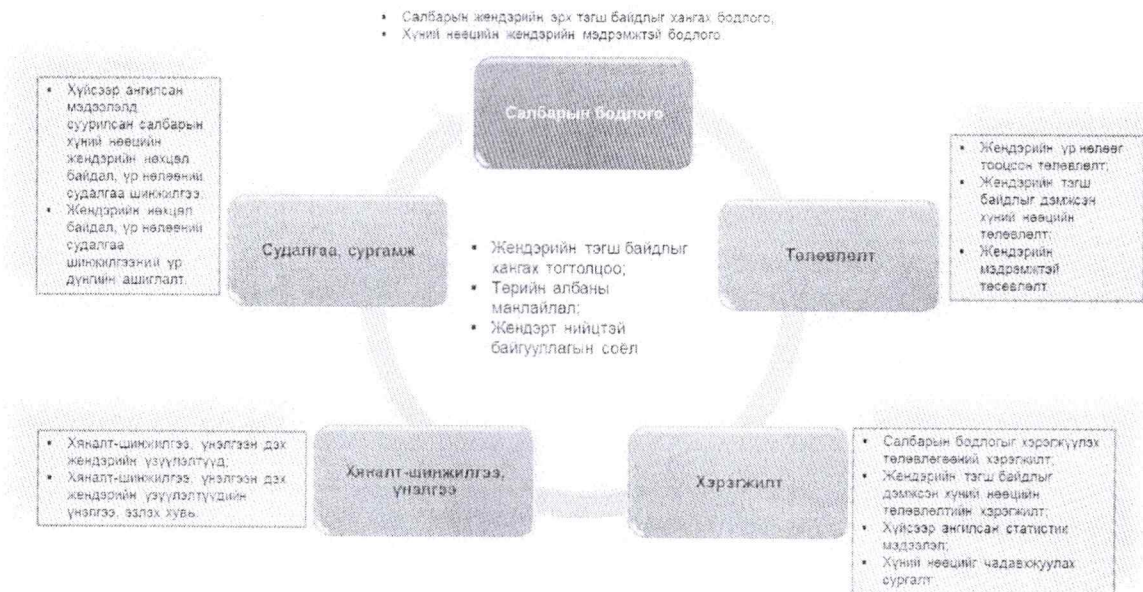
• Салбарын жендэрийн эрх тэгш байдлыг хангах бодлого,
• Хүний нөөцийн жендэрийн мэдрэмжтэй бодлого.

Салбарын бодлого

• Хүйсээр ангилсан мэдээлэлд суурилсан салбарын хүний нөөцийн жендэрийн нөхцөл байдал, үр нөлөөний судалгаа шинжилгээ.
• Жендэрийн нөхцөл байдал, үр нөлөөний судалгаа шинжилгээний үр дүнгийн ашиглалт.

Судалгаа, сургамж

• Жендэрийн тэгш байдлыг хангах тогтолцоо;
• Төрийн албаны манлайлал;
• Жендэрт нийцтэй байгууллагын соёл

Төлөвлөлт

• Жендэрийн үр нөлөөг тооцсон төлөвлөлт;
• Жендэрийн тэгш байдлыг дэмжсэн хүний нөөцийн төлөвлөлт;
• Жендэрийн мэдрэмжтэй төсөвлөлт.

• Хяналт-шинжилгээ, үнэлгээн дэх жендэрийн үзүүлэлтүүд;
• Хяналт-шинжилгээ, үнэлгээн дэх жендэрийн үзүүлэлтүүдийн үнэлгээ, эзлэх хувь.

Хяналт-шинжилгээ, үнэлгээ

Хэрэгжилт

• Салбарын бодлогыг хэрэгжүүлэх төлөвлөгөөний хэрэгжилт;
• Жендэрийн тэгш байдлыг дэмжсэн хүний нөөцийн төлөвлөлтийн хэрэгжилт;
• Хүйсээр ангилсан статистик мэдээлэл;
• Хүний нөөцийг чадавхжуулах сургалт.